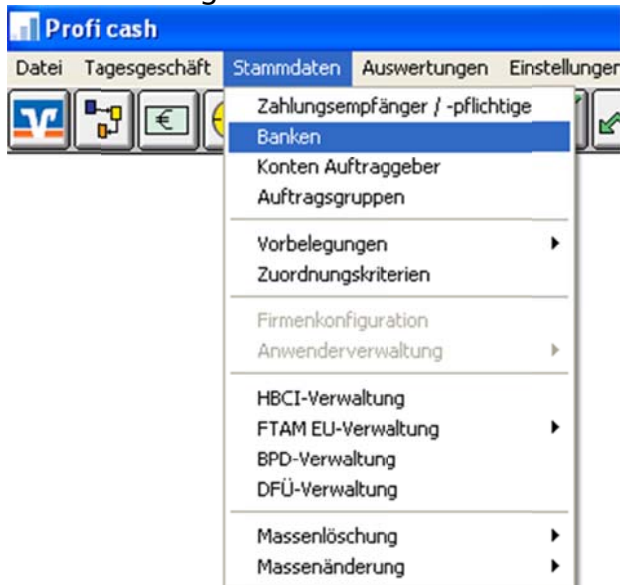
Profi cash

Datei Tagesgeschäft Stammdaten Auswertungen Einstellunger

Zahlungsempfänger / -pflichtige
Banken
Konten Auftraggeber
Auftragsgruppen

Vorbelegungen
Zuordnungskriterien

Firmenkonfiguration
Anwenderverwaltung

HBCI-Verwaltung
FTAM EU-Verwaltung
BPD-Verwaltung
DFÜ-Verwaltung

Massenlöschung
Massenänderung